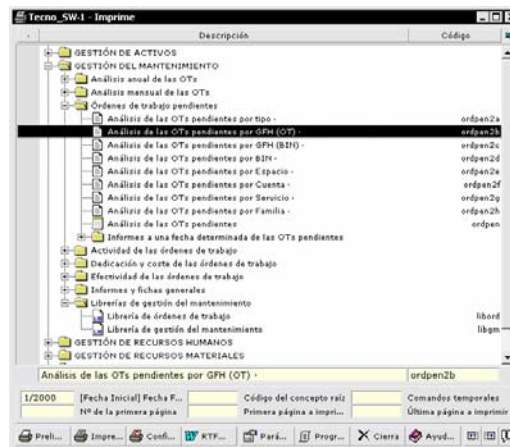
Tecno_SW-1 - Imprime

Descripción | Código

GESTIÓN DE ACTIVOS
GESTIÓN DEL MANTENIMIENTO
Análisis anual de las OTs
Análisis mensual de las OTs
Órdenes de trabajo pendientes
Análisis de las OTs pendientes por tipo · ordpen2a
Análisis de las OTs pendientes por GFH (OT) · ordpen2b
Análisis de las OTs pendientes por GFH (BIN) · ordpen2c
Análisis de las OTs pendientes por BIN · ordpen2d
Análisis de las OTs pendientes por Espacio · ordpen2e
Análisis de las OTs pendientes por Cuenta · ordpen2f
Análisis de las OTs pendientes por Servicio · ordpen2g
Análisis de las OTs pendientes por Familia · ordpen2h
Análisis de las OTs pendientes ordpen
Informes a una fecha determinada de las OTs pendientes
Actividad de las órdenes de trabajo
Dedicación y coste de las órdenes de trabajo
Efectividad de las órdenes de trabajo
Informes y fichas generales
Librerías de gestión del mantenimiento
Librería de órdenes de trabajo libord
Librería de gestión del mantenimiento libgm
GESTIÓN DE RECURSOS HUMANOS
GESTIÓN DE RECURSOS MATERIALES

Análisis de las OTs pendientes por GFH (OT) · ordpen2b

1/2000 [Fecha Inicial] Fecha F... Código del concepto raíz Comandos temporales
Nº de la primera página Primera página a impri... Última página a imprimir

Preli... Impre... Confi... RTF... Pará... Progr... Cierra Ayud...